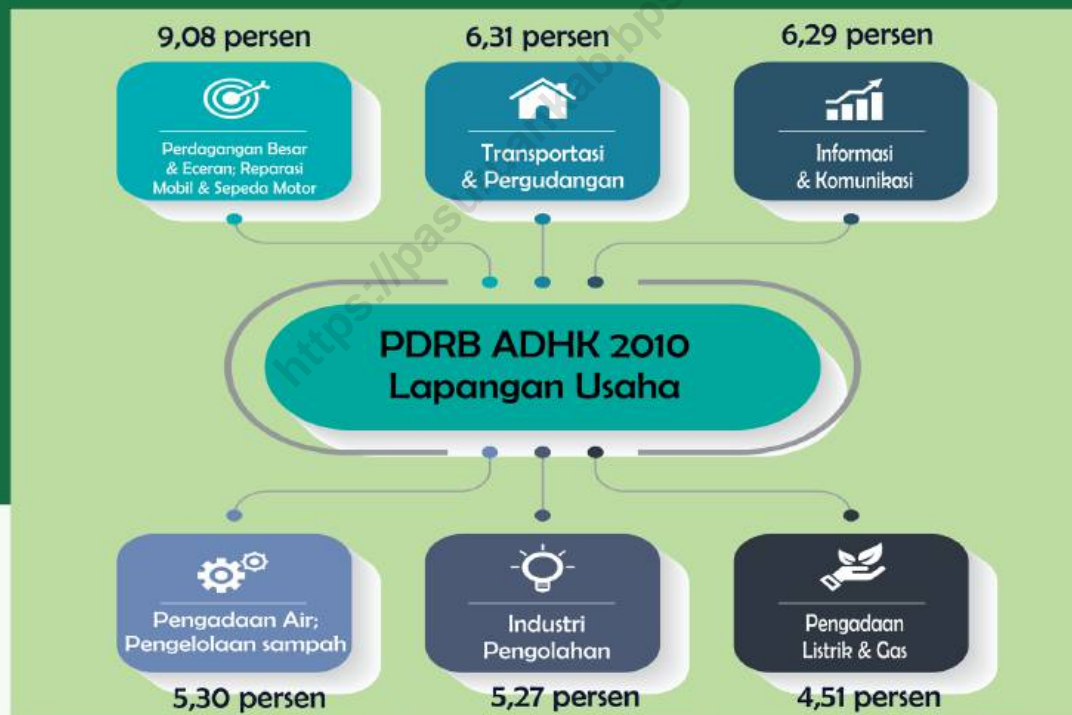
9,08 persen

Perdagangan Besar & Eceran; Reparasi Mobil & Sepeda Motor

6,31 persen

Transportasi & Pergudangan

6,29 persen

Informasi & Komunikasi

https://pasuruankab.bps

PDRB ADHK 2010
Lapangan Usaha

Pengadaan Air; Pengelolaan sampah

5,30 persen

Industri Pengolahan

5,27 persen

Pengadaan Listrik & Gas

4,51 persen